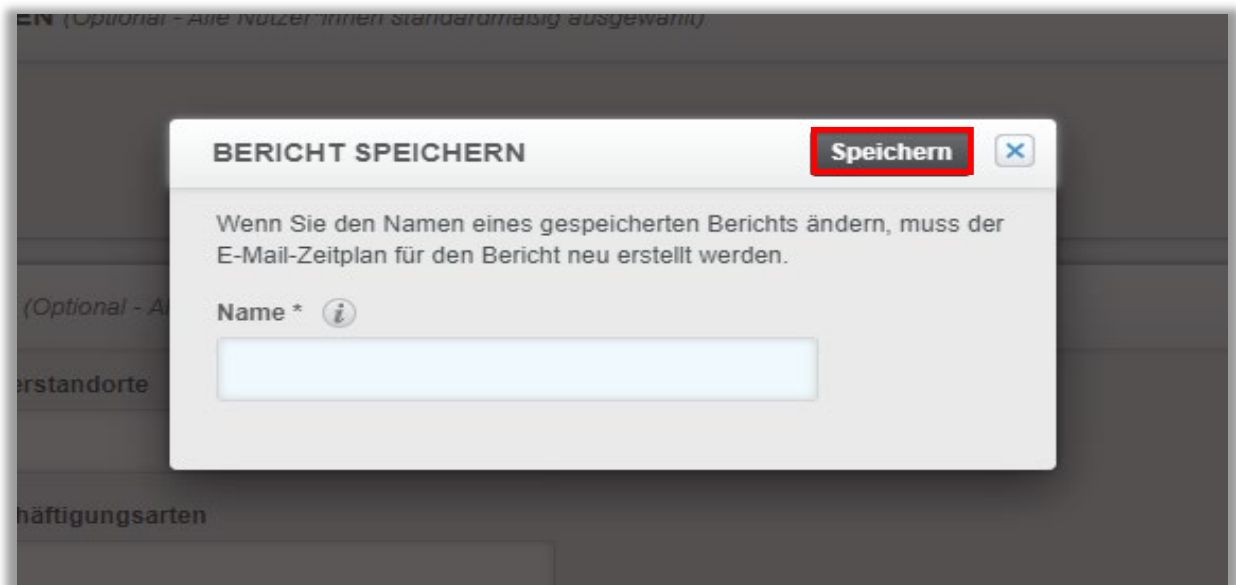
EN (Optional - Alle Nutzer-innen standardmäßig ausgewählt)

BERICHT SPEICHERN

Speichern

×

Wenn Sie den Namen eines gespeicherten Berichts ändern, muss der E-Mail-Zeitplan für den Bericht neu erstellt werden.

Name * $i$

(Optional - Al

erstandorte

häftigungsarten